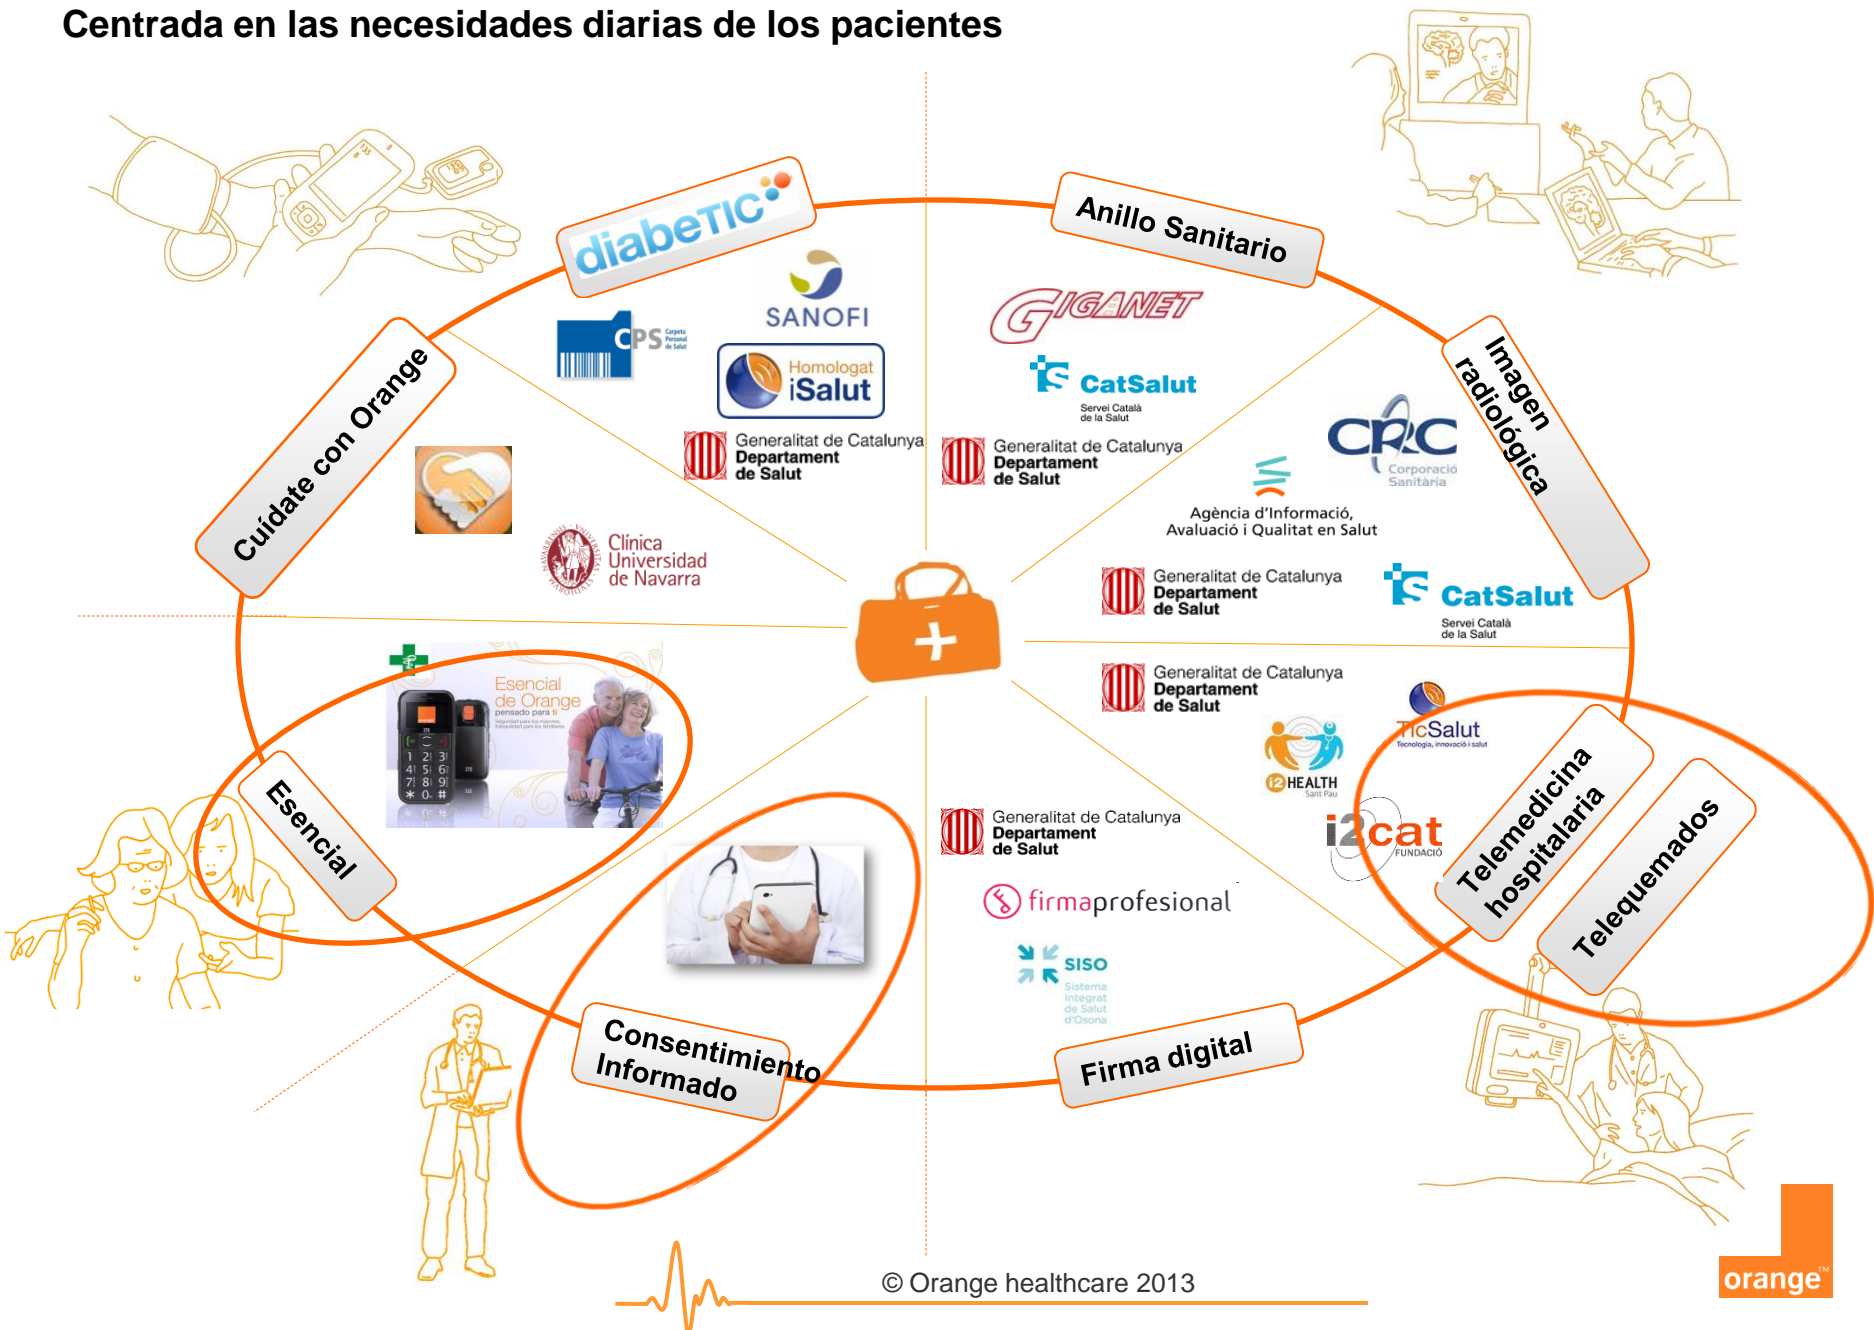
Centrada en las necesidades diarias de los pacientes

diabeTIC

SANOFI

CPS Carpeta Personal de Salut

Homologat iSalut

Generalitat de Catalunya Departament de Salut

Cuídate con Orange

Clínica Universidad de Navarra

Anillo Sanitario

GIGANET

CatSalut Servei Català de la Salut

Generalitat de Catalunya Departament de Salut

CRC Corporació Sanitària

Agència d'Informació, Avaluació i Qualitat en Salut

Imagen radiológica

Generalitat de Catalunya Departament de Salut

CatSalut Servei Català de la Salut

Esencial de Orange pensado para ti

Esencial

Generalitat de Catalunya Departament de Salut

i2HEALTH Sant Pau

TicSalut Tecnologia, innovació i salut

i2cat FUNDACIÓ

Telemedicina hospitalaria

Telequemados

Generalitat de Catalunya Departament de Salut

firmaprofesional

SISO Sistema Integrat de Salut d'Osona

Consentimiento Informado

Firma digital

© Orange healthcare 2013

orange™